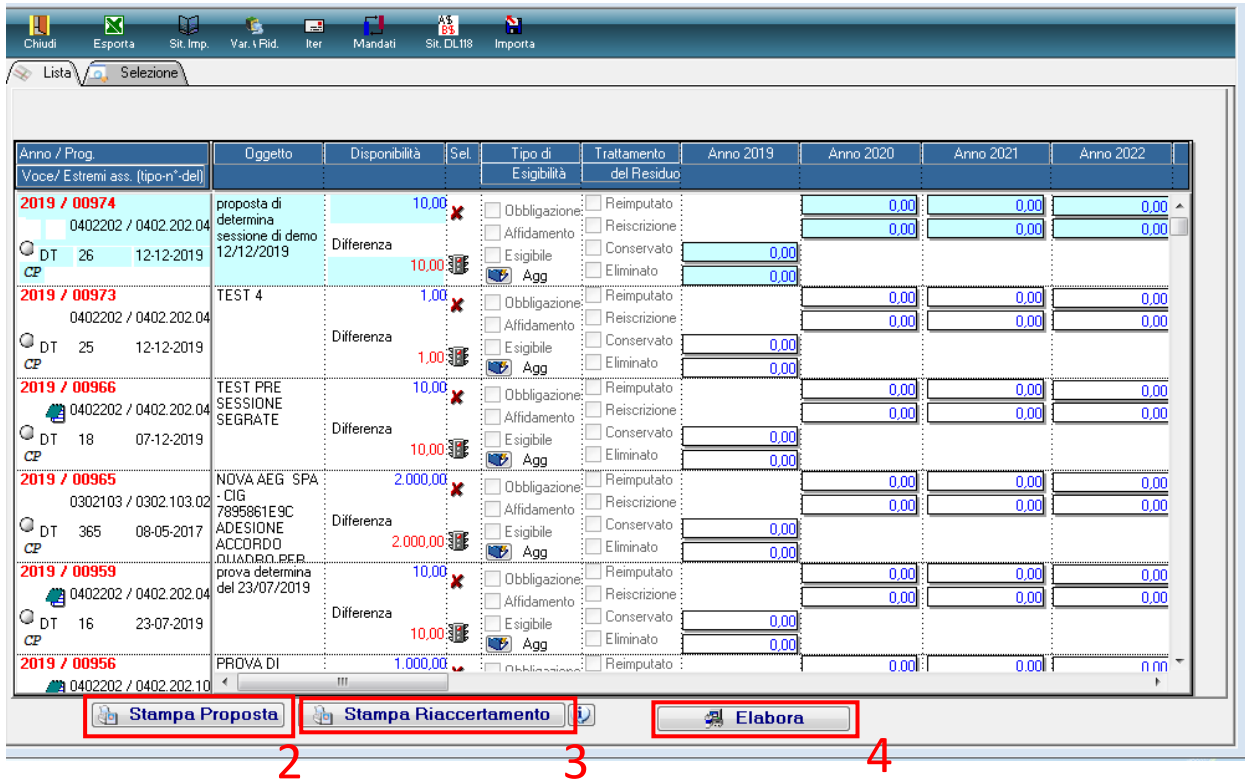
Chiudi Esporta Sit. Imp. Var. \ Rid. Iter Mandati Sit. DL118 Importa

Lista Selezione

| Anno / Prog. Voce/ Estremi ass. (tipo-n°-del) | Oggetto | Disponibilità | Sel. | Tipo di Esigibilità | Trattamento del Residuo | Anno 2019 | Anno 2020 | Anno 2021 | Anno 2022 |
|---|---|---|---|---|---|---|---|---|---|
| 2019 / 00974 0402202 / 0402.202.04 DT 26 12-12-2019 CP | proposta di determina sessione di demo 12/12/2019 | 10,00 Differenza 10,00 | | Obbligazione Affidamento Esigibile Agg | Reimputato Reiscrizione Conservato Eliminato | 0,00 0,00 | 0,00 0,00 | 0,00 0,00 | 0,00 0,00 |
| 2019 / 00973 0402202 / 0402.202.04 DT 25 12-12-2019 CP | TEST 4 | 1,00 Differenza 1,00 | | Obbligazione Affidamento Esigibile Agg | Reimputato Reiscrizione Conservato Eliminato | 0,00 0,00 | 0,00 0,00 | 0,00 0,00 | 0,00 0,00 |
| 2019 / 00966 0402202 / 0402.202.04 DT 18 07-12-2019 CP | TEST PRE SESSIONE SEGRATE | 10,00 Differenza 10,00 | | Obbligazione Affidamento Esigibile Agg | Reimputato Reiscrizione Conservato Eliminato | 0,00 0,00 | 0,00 0,00 | 0,00 0,00 | 0,00 0,00 |
| 2019 / 00965 0302103 / 0302.103.02 DT 365 08-05-2017 CP | NOVA AEG SPA - CIG 7895861E9C ADESIONE ACCORDO QUADRO PER | 2.000,00 Differenza 2.000,00 | | Obbligazione Affidamento Esigibile Agg | Reimputato Reiscrizione Conservato Eliminato | 0,00 0,00 | 0,00 0,00 | 0,00 0,00 | 0,00 0,00 |
| 2019 / 00959 0402202 / 0402.202.04 DT 16 23-07-2019 CP | prova determina del 23/07/2019 | 10,00 Differenza 10,00 | | Obbligazione Affidamento Esigibile Agg | Reimputato Reiscrizione Conservato Eliminato | 0,00 0,00 | 0,00 0,00 | 0,00 0,00 | 0,00 0,00 |
| 2019 / 00956 0402202 / 0402.202.10 | PROVA DI | 1.000,00 | | Obbligazione | Reimputato | | 0,00 | 0,00 | 0,00 |

Stampa Proposta
Stampa Riaccertamento
Elabora

2
3
4